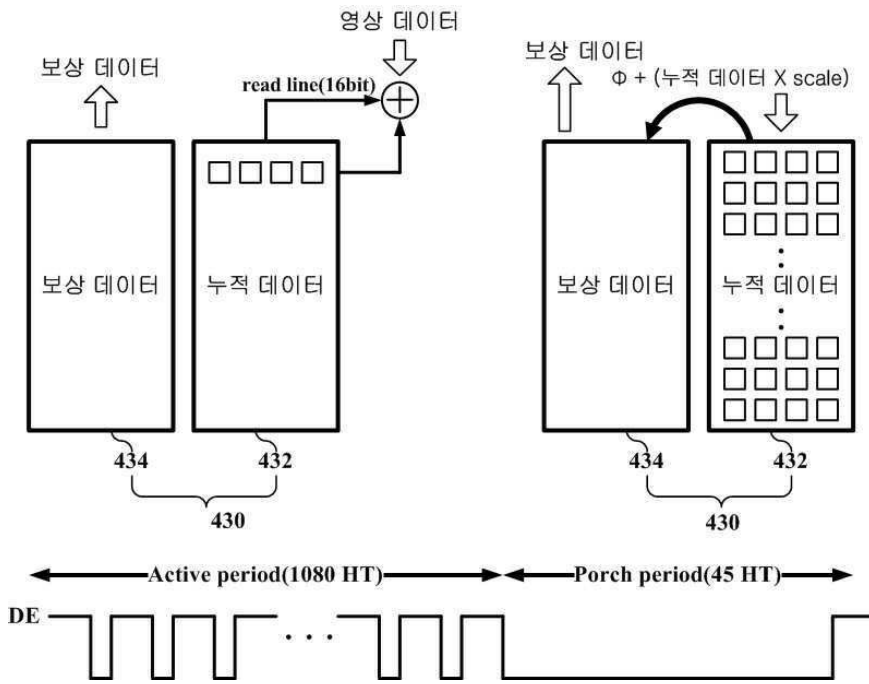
영상 데이터

보상 데이터

read line(16bit)

보상 데이터

누적 데이터

434

432

430

보상 데이터

Φ + (누적 데이터 X scale)

보상 데이터

누적 데이터

434

432

430

Active period(1080 HT)

Porch period(45 HT)

DE